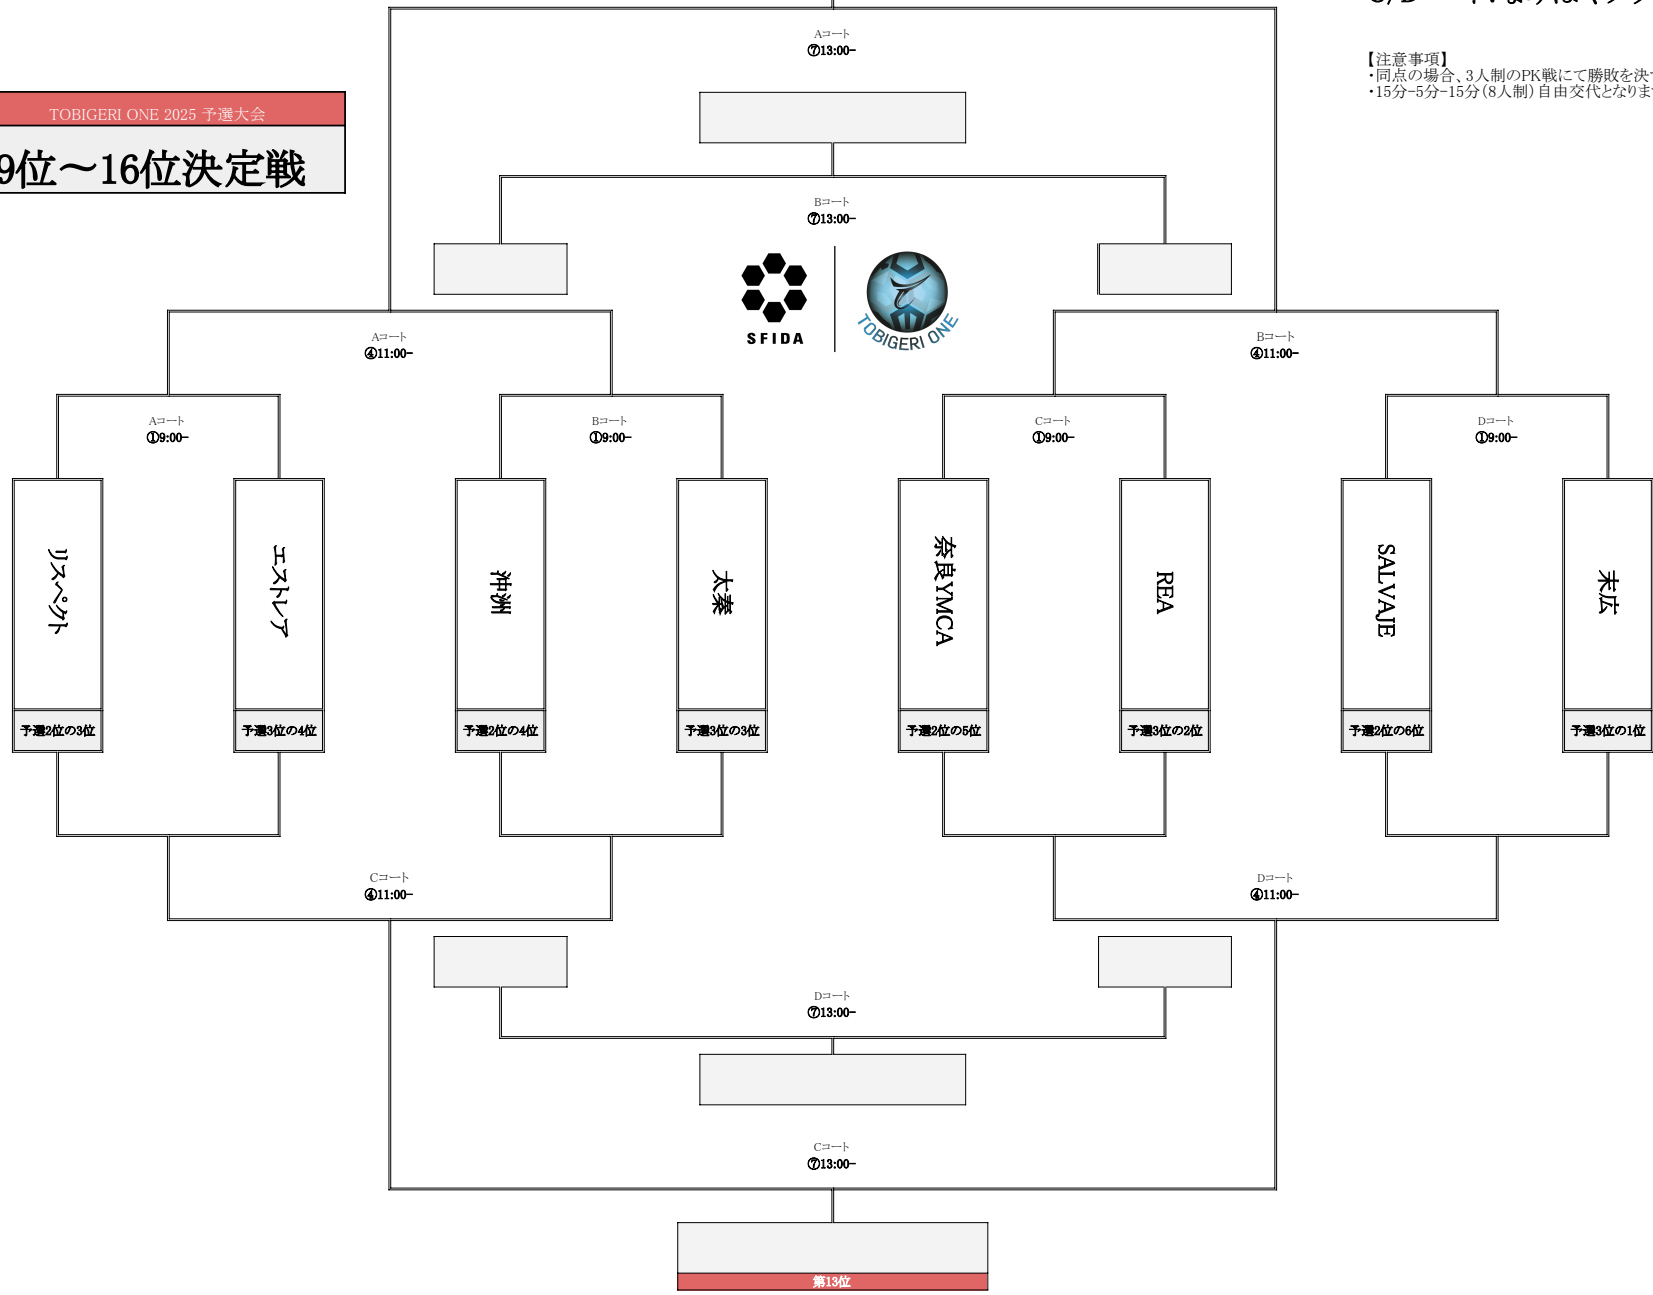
TOBIGERI ONE 2025 予選大会
9位〜16位決定戦

【注意事項】
・同点の場合、3人制のPK戦にて勝敗を決
・15分−5分−15分（8人制）自由交代となりま

Aコート
⑦13:00−

Bコート
⑦13:00−

SFIDA
TOBIGERI ONE

Aコート
④11:00−

Bコート
④11:00−

Aコート
①9:00−

Bコート
①9:00−

Cコート
①9:00−

Dコート
①9:00−

リスペクト
予選2位の3位

エストレア
予選3位の4位

沖洲
予選2位の4位

太秦
予選3位の3位

奈良YMCA
予選2位の5位

REA
予選3位の2位

SALVAJE
予選2位の6位

末広
予選3位の1位

Cコート
④11:00−

Dコート
④11:00−

Dコート
⑦13:00−

Cコート
⑦13:00−

第13位